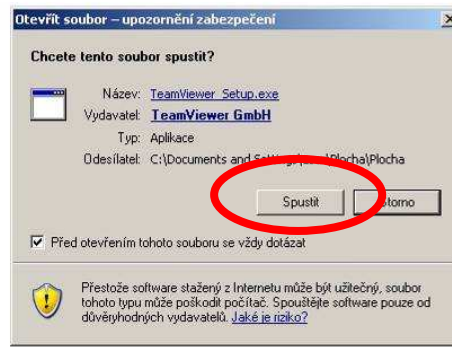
Otevřít soubor – upozornění zabezpečení

Chcete tento soubor spustit?

Název: TeamViewer_Setup.exe
Vydavatel: TeamViewer GmbH
Typ: Aplikace
Odesílatel: C:\Documents and S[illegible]\Plocha\Plocha

Spustit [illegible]storno

Před otevřením tohoto souboru se vždy dotázat

Přestože software stažený z Internetu může být užitečný, soubor tohoto typu může poškodit počítač. Spouštějte software pouze od důvěryhodných vydavatelů. Jaké je riziko?